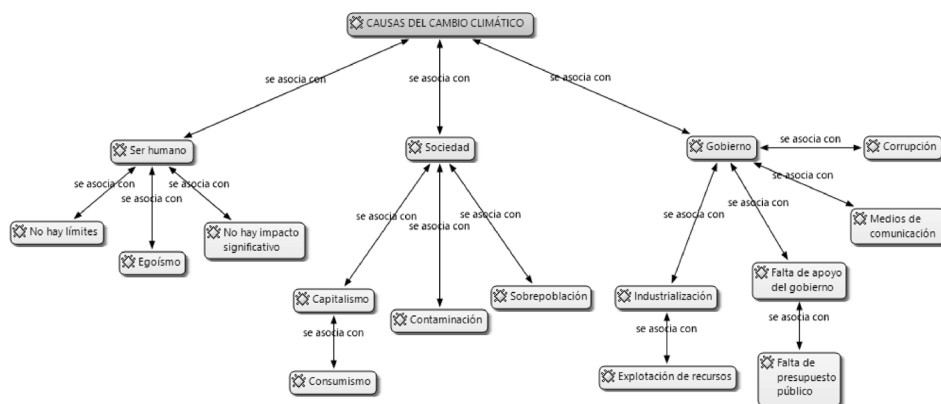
CAUSAS DEL CAMBIO CLIMÁTICO

se asocia con
se asocia con
se asocia con

Ser humano
se asocia con
se asocia con
se asocia con
No hay límites
Egoísmo
No hay impacto significativo

Sociedad
se asocia con
se asocia con
se asocia con
Capitalismo
se asocia con
Consumismo
Contaminación
Sobrepoblación

Gobierno
se asocia con
Corrupción
se asocia con
Medios de comunicación
se asocia con
se asocia con
Industrialización
se asocia con
Explotación de recursos
Falta de apoyo del gobierno
se asocia con
Falta de presupuesto público